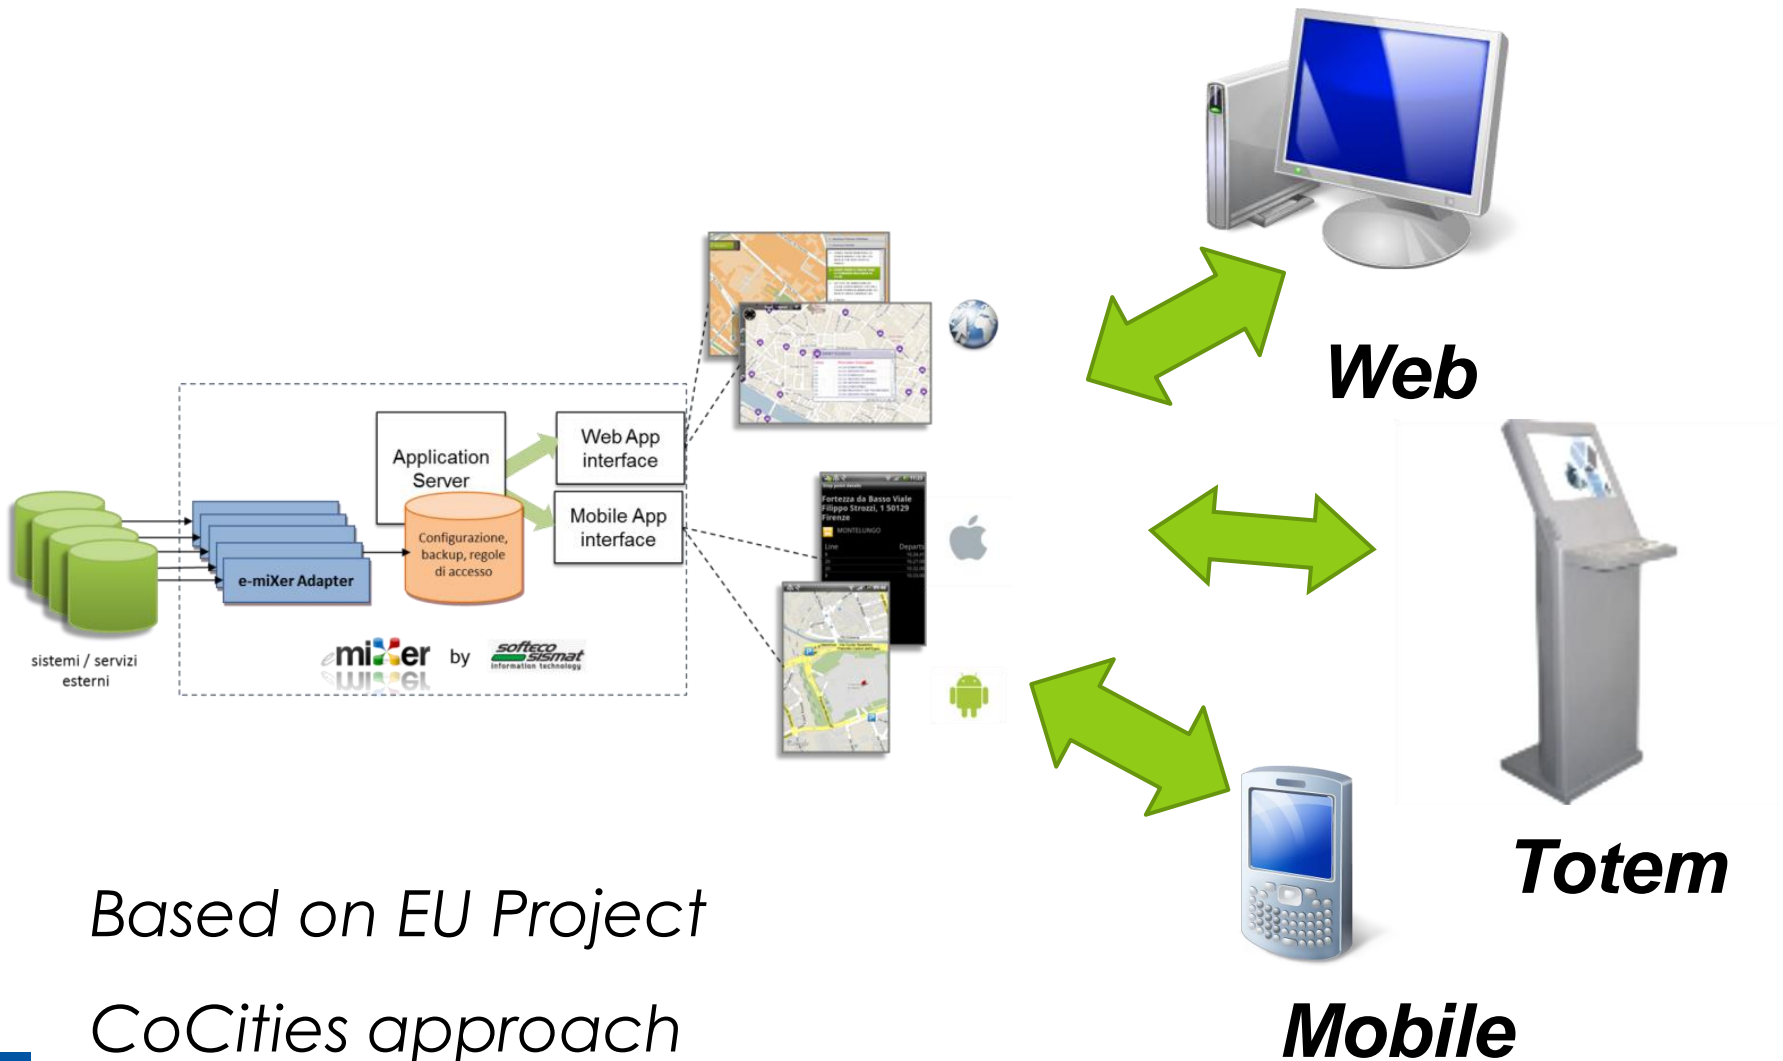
Web

Application Server

Web App interface

Mobile App interface

Configurazione, backup, regole di accesso

e-miXer Adapter

sistemi / servizi esterni

emixer by softeco sismat information technology

Fortezza da Basso Viale Filippo Strozzi, 1 50129 Firenze

Totem

Based on EU Project

CoCities approach

Mobile